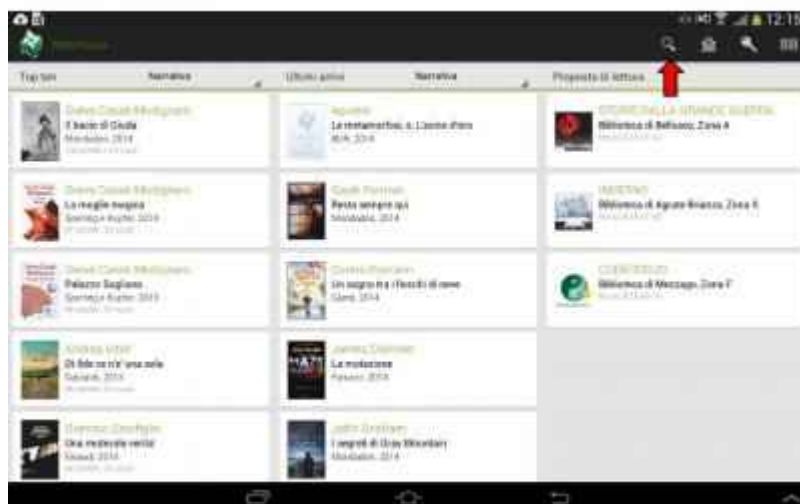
12:15

Top ten Narrativa

Ultimo anno Narrativa

Proposte di lettura

Diana Cusati Medioplano
Il bacio di Giuda
Mondadori 2014

Apuleio
La metamorfosi, o, L'asino d'oro
BUR 2014

STORIE DALLA GRANDE GUERRA
Biblioteca di Bellusco, Zona A

Diana Cusati Medioplano
La moglie magica
Sperling & Kupfer 2014

Sarah Penner
Resta sempre qui
Mondadori 2014

INVERNO
Biblioteca di Agrate Brianza, Zona E

Diana Cusati Medioplano
Palazzo Sogliano
Sperling & Kupfer 2013

Cristina Caboni
Un sogno tra i fiocchi di neve
Giunti 2014

CONFIDENZE
Biblioteca di Mezzago, Zona F

Andrea Vitali
Di Ilde ce n'è una sola
Garzanti 2014

James Dashner
La mutazione
Fanucci 2014

Gianrico Carofiglio
Una mutevole verità
Einaudi 2014

John Grisham
I segreti di Gray Mountain
Mondadori 2014